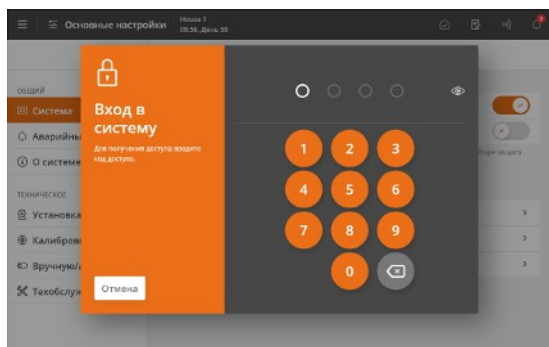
Основные настройки
Мойка 1
09:56, День 30

ОБЩИЙ
Система
Аварийны
О системе

ТЕХНИЧЕСКОЕ
Установка
Калибровк
Ручную/
Техобслуж

Вход в систему
Для получения доступа введите код доступа.

Отмена

1 2 3
4 5 6
7 8 9
0